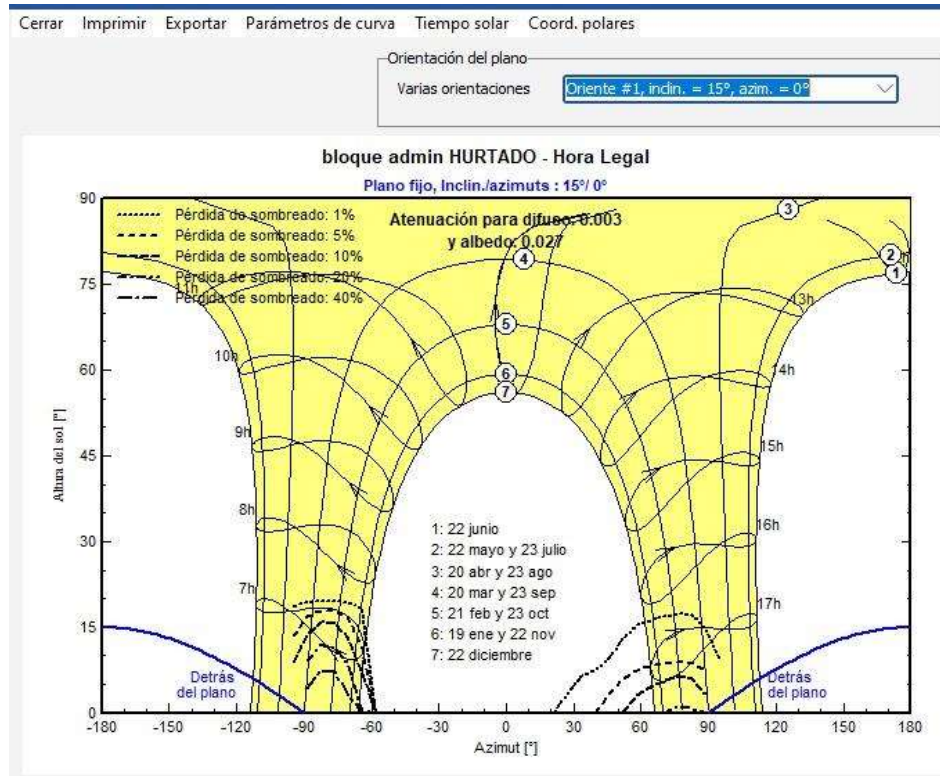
Cerrar Imprimir Exportar Parámetros de curva Tiempo solar Coord. polares

Orientación del plano
Varias orientaciones
Oriente #1, inclin. = 15°, azim. = 0°

bloque admin HURTADO - Hora Legal
Plano fijo, Inclin./azimuts : 15°/ 0°

Pérdida de sombreado: 1%
Pérdida de sombreado: 5%
Pérdida de sombreado: 10%
Pérdida de sombreado: 20%
Pérdida de sombreado: 40%

Atenuación para difuso: 0.003
y albedo: 0.027

90
75
60
45
30
15
0

Altura del sol [°]

11h
10h
9h
8h
7h
12h
13h
14h
15h
16h
17h

1
2
3
4
5
6
7

1: 22 junio
2: 22 mayo y 23 julio
3: 20 abr y 23 ago
4: 20 mar y 23 sep
5: 21 feb y 23 oct
6: 19 ene y 22 nov
7: 22 diciembre

Detrás del plano
Detrás del plano

-180 -150 -120 -90 -60 -30 0 30 60 90 120 150 180
Azimut [°]